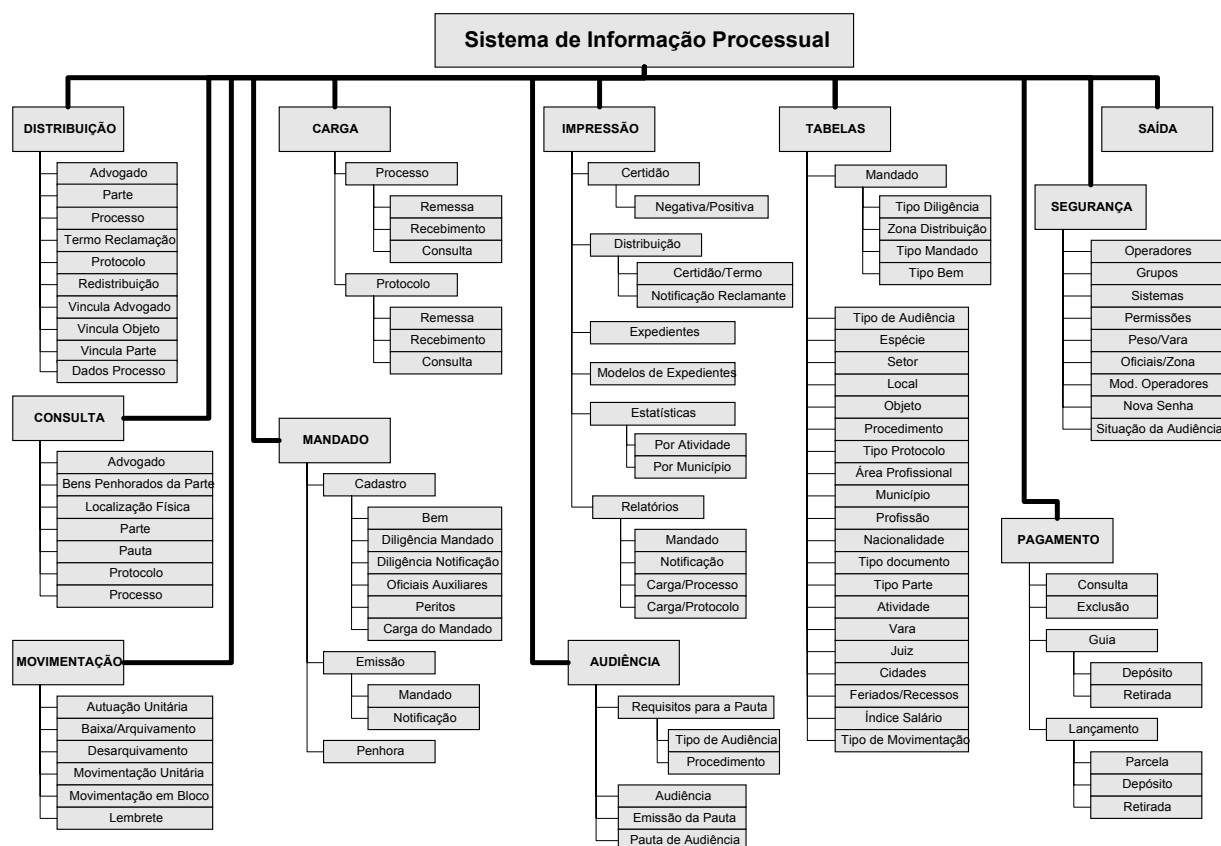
Sistema de Informação Processual

DISTRIBUIÇÃO
Advogado
Parte
Processo
Termo Reclamação
Protocolo
Redistribuição
Vincula Advogado
Vincula Objeto
Vincula Parte
Dados Processo

CONSULTA
Advogado
Bens Penhorados da Parte
Localização Física
Parte
Pauta
Protocolo
Processo

MOVIMENTAÇÃO
Autuação Unitária
Baixa/Arquivamento
Desarquivamento
Movimentação Unitária
Movimentação em Bloco
Lembrete

CARGA
Processo
Remessa
Recebimento
Consulta
Protocolo
Remessa
Recebimento
Consulta

MANDADO
Cadastro
Bem
Diligência Mandado
Diligência Notificação
Oficiais Auxiliares
Peritos
Carga do Mandado
Emissão
Mandado
Notificação
Penhora

IMPRESSÃO
Certidão
Negativa/Positiva
Distribuição
Certidão/Termo
Notificação Reclamante
Expedientes
Modelos de Expedientes
Estatísticas
Por Atividade
Por Município
Relatórios
Mandado
Notificação
Carga/Processo
Carga/Protocolo

AUDIÊNCIA
Requisitos para a Pauta
Tipo de Audiência
Procedimento
Audiência
Emissão da Pauta
Pauta de Audiência

TABELAS
Mandado
Tipo Diligência
Zona Distribuição
Tipo Mandado
Tipo Bem
Tipo de Audiência
Espécie
Setor
Local
Objeto
Procedimento
Tipo Protocolo
Área Profissional
Município
Profissão
Nacionalidade
Tipo documento
Tipo Parte
Atividade
Vara
Juiz
Cidades
Feriados/Recessos
Índice Salário
Tipo de Movimentação

SAÍDA

SEGURANÇA
Operadores
Grupos
Sistemas
Permissões
Peso/Vara
Oficiais/Zona
Mod. Operadores
Nova Senha
Situação da Audiência

PAGAMENTO
Consulta
Exclusão
Guia
Depósito
Retirada
Lançamento
Parcela
Depósito
Retirada